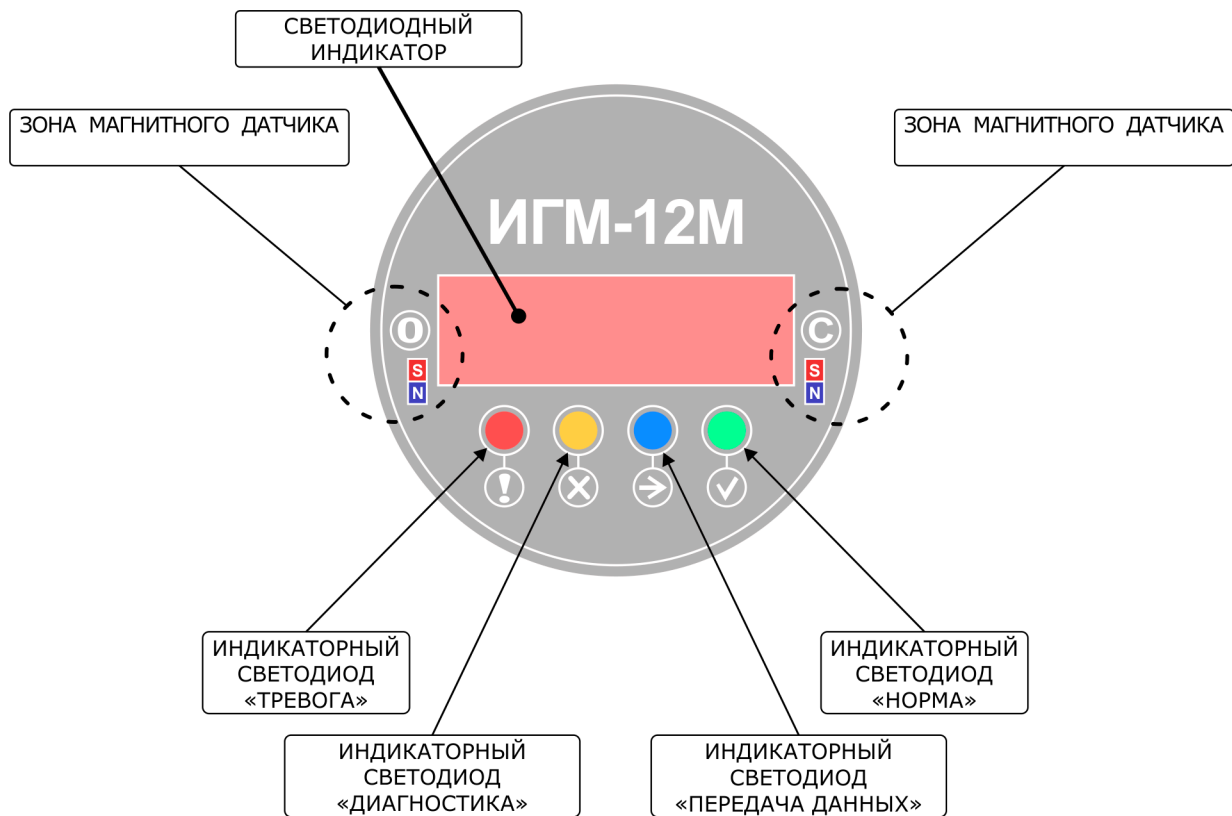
СВЕТОДИОДНЫЙ ИНДИКАТОР

ЗОНА МАГНИТНОГО ДАТЧИКА

ЗОНА МАГНИТНОГО ДАТЧИКА

ИГМ-12М

O

S
N

C

S
N

!

ИНДИКАТОРНЫЙ СВЕТОДИОД «ТРЕВОГА»

ИНДИКАТОРНЫЙ СВЕТОДИОД «НОРМА»

ИНДИКАТОРНЫЙ СВЕТОДИОД «ДИАГНОСТИКА»

ИНДИКАТОРНЫЙ СВЕТОДИОД «ПЕРЕДАЧА ДАННЫХ»